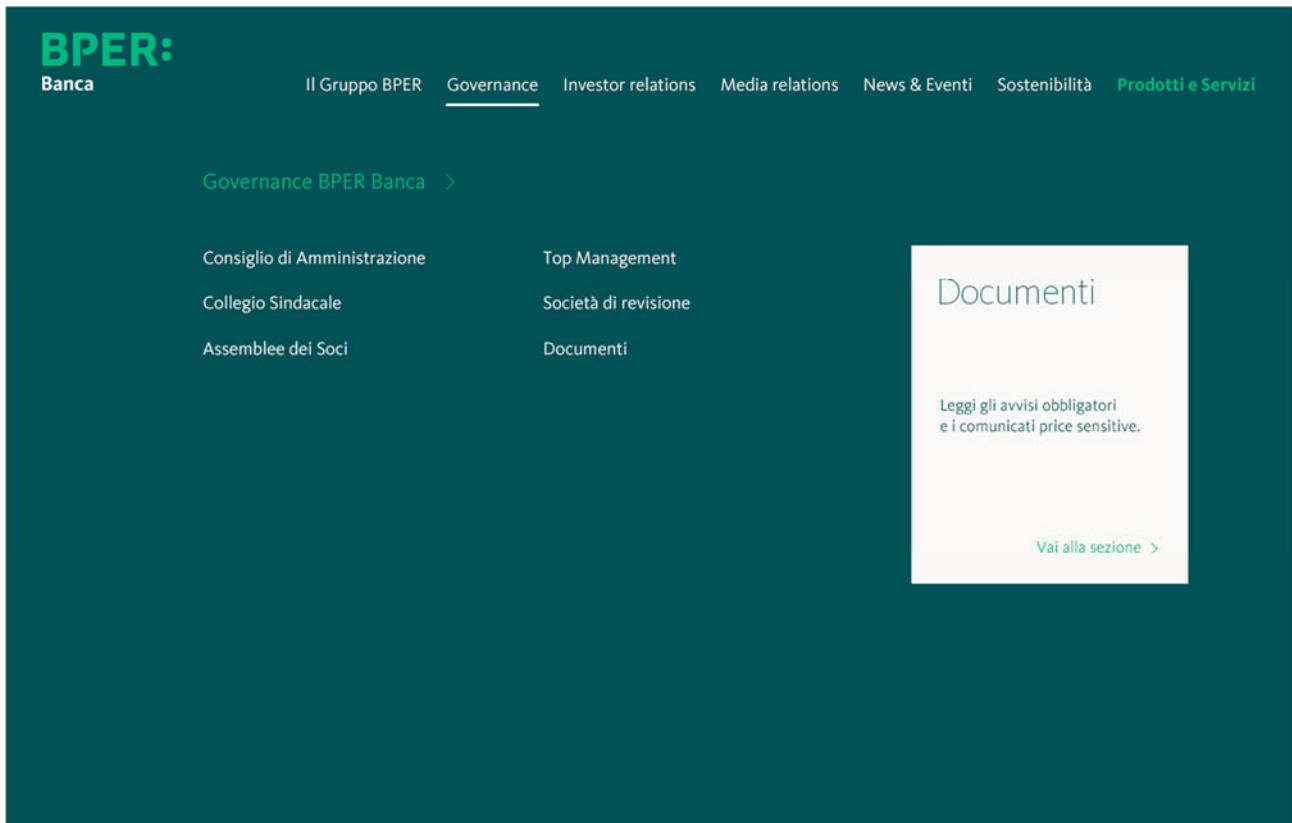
BPER:
Banca

Il Gruppo BPER Governance Investor relations Media relations News & Eventi Sostenibilità Prodotti e Servizi

Governance BPER Banca >

Consiglio di Amministrazione
Collegio Sindacale
Assemblee dei Soci

Top Management
Società di revisione
Documenti

Documenti

Leggi gli avvisi obbligatori e i comunicati price sensitive.

Vai alla sezione >